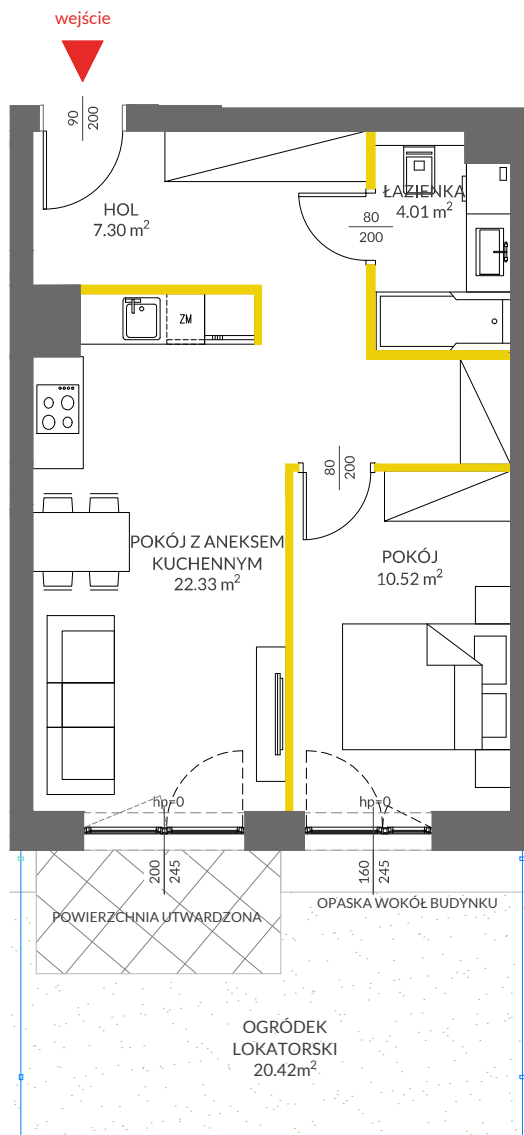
wejście

90
200

HOL
7.30 m$^2$

ŁAZIENKA
4.01 m$^2$

80
200

ZM

80
200

POKÓJ Z ANEKSEM
KUCHENNYM
22.33 m$^2$

POKÓJ
10.52 m$^2$

hp=0

hp=0

200
245

160
245

POWIERZCHNIA UTWARDZONA

OPASKA WOKÓŁ BUDYNKU

OGRÓDEK
LOKATORSKI
20.42m$^2$